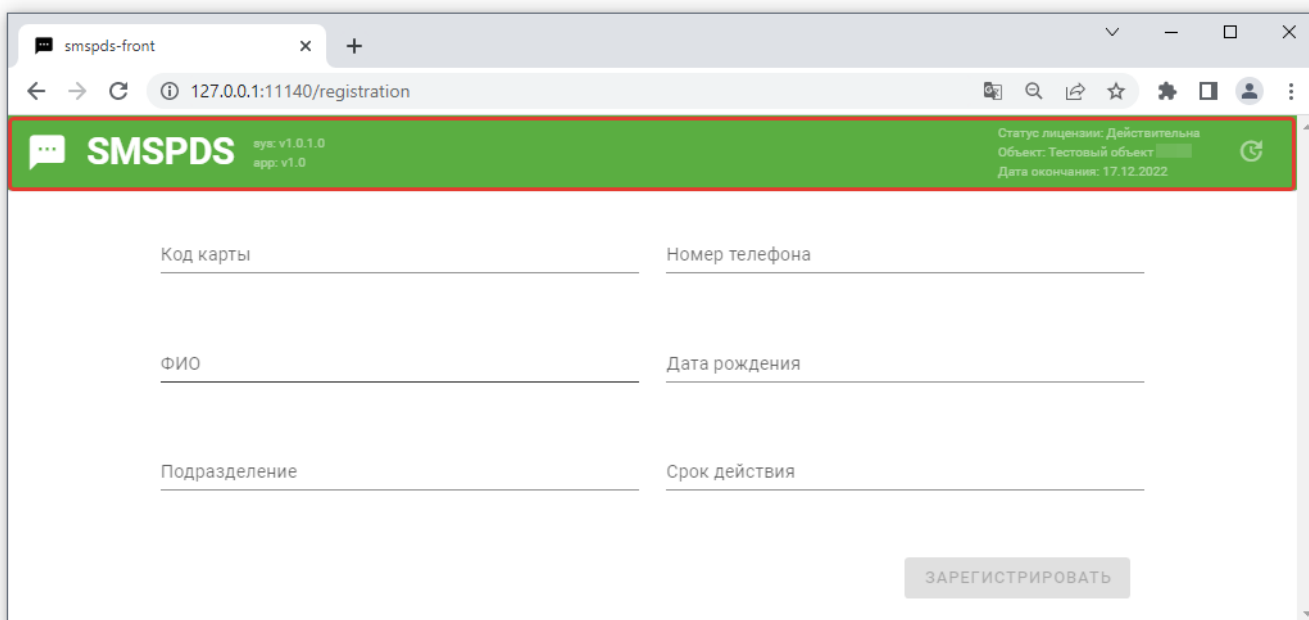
smspds-front

127.0.0.1:11140/registration

SMSPDS sys: v1.0.1.0 app: v1.0

Статус лицензии: Действительна
Объект: Тестовый объект
Дата окончания: 17.12.2022

Код карты

Номер телефона

ФИО

Дата рождения

Подразделение

Срок действия

ЗАРЕГИСТРИРОВАТЬ